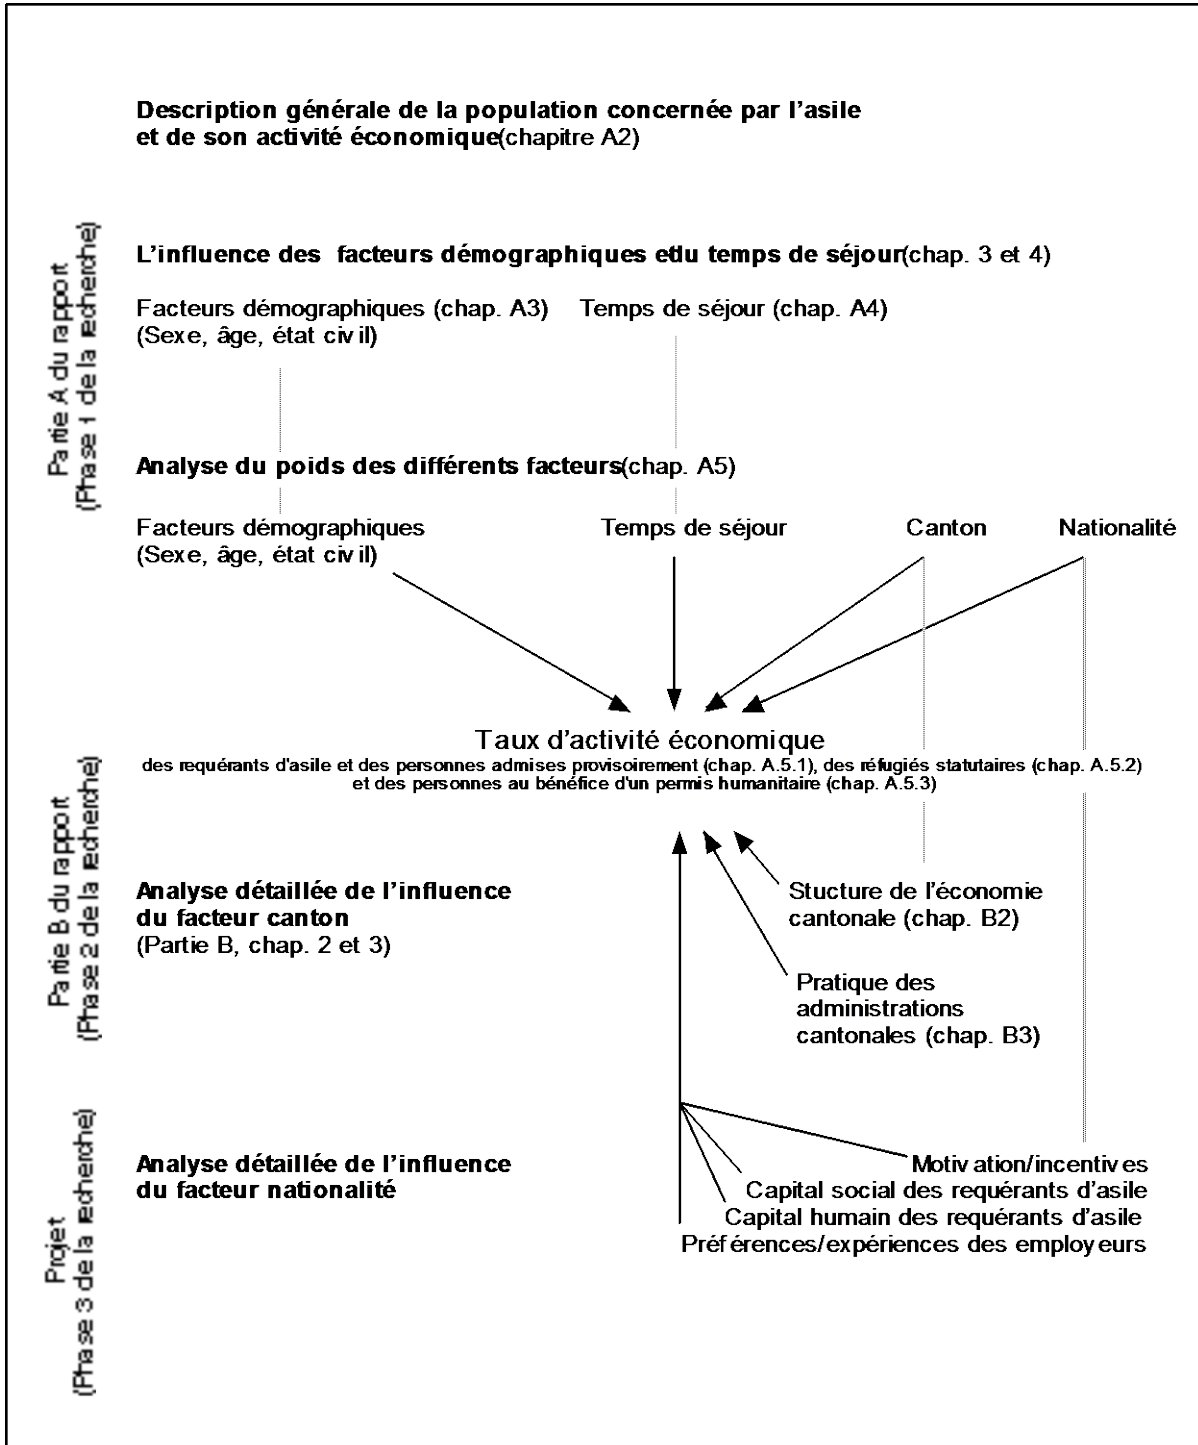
Description générale de la population concernée par l'asile et de son activité économique(chapitre A2)

Partie A du rapport (Phase 1 de la recherche)

L'influence des facteurs démographiques etdu temps de séjour(chap. 3 et 4)

Facteurs démographiques (chap. A3)
(Sexe, âge, état civil)

Temps de séjour (chap. A4)

Analyse du poids des différents facteurs(chap. A5)

Facteurs démographiques
(Sexe, âge, état civil)

Temps de séjour

Canton

Nationalité

Taux d'activité économique
des requérants d'asile et des personnes admises provisoirement (chap. A.5.1), des réfugiés statutaires (chap. A.5.2) et des personnes au bénéfice d'un permis humanitaire (chap. A.5.3)

Partie B du rapport (Phase 2 de la recherche)

Analyse détaillée de l'influence du facteur canton
(Partie B, chap. 2 et 3)

Stucture de l'économie cantonale (chap. B2)

Pratique des administrations cantonales (chap. B3)

Projet (Phase 3 de la recherche)

Analyse détaillée de l'influence du facteur nationalité

Motivation/incentives
Capital social des requérants d'asile
Capital humain des requérants d'asile
Préférences/expériences des employeurs